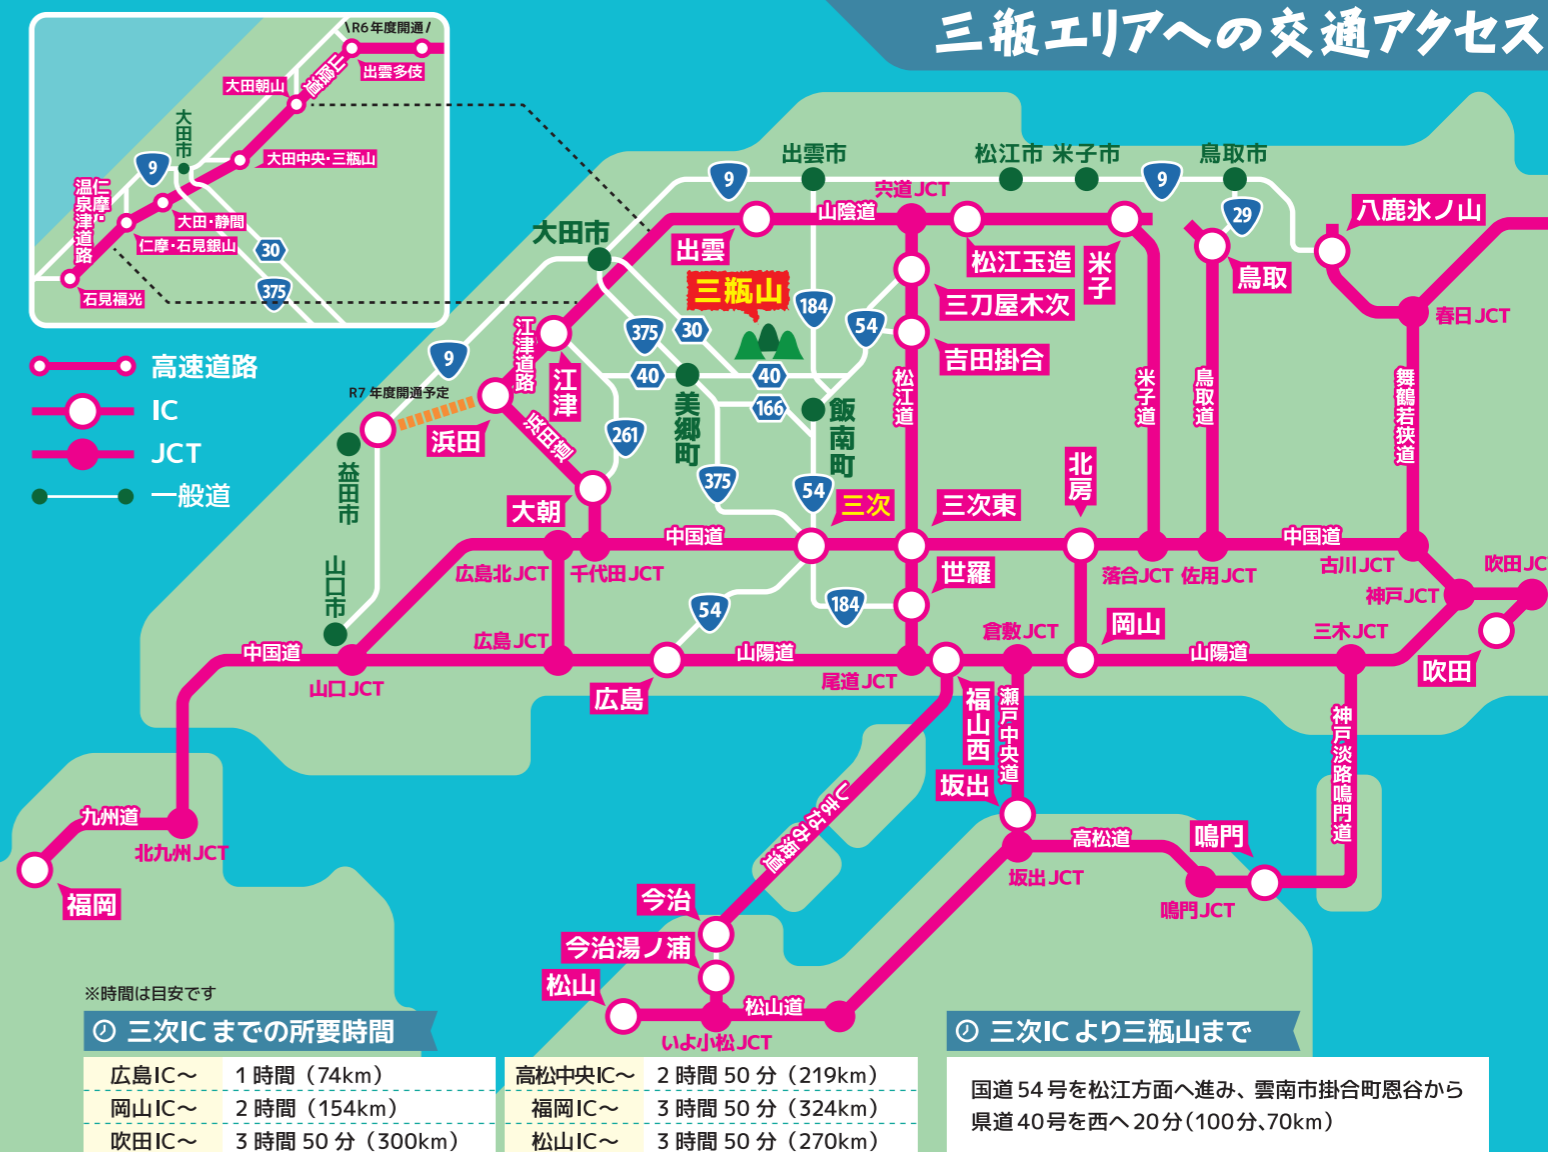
三瓶エリアへの交通アクセス

R6年度開通
出雲多伎
大田朝山
湯里
大田市
9
大田中央・三瓶山
大田・静間
仁摩・石見銀山
30
温泉津道路
仁摩・
石見福光
375

高速道路
IC
JCT
一般道

出雲市
松江市
米子市
鳥取市
9
宍道JCT
山陰道
29
八鹿氷ノ山
大田市
出雲
三瓶山
松江玉造
米子
鳥取
184
三刀屋木次
54
375
30
吉田掛合
春日JCT
9
江津道路
江津
40
美郷町
40
R7 年度開通予定
浜田
浜田道
166
飯南町
松江道
米子道
鳥取道
舞鶴若狭道
益田市
261
375
54
三次
三次東
北房
大朝
中国道
中国道
広島北JCT
千代田JCT
世羅
落合JCT
佐用JCT
古川JCT
吹田JCT
山口市
神戸JCT
54
184
倉敷JCT
岡山
三木JCT
中国道
広島JCT
山陽道
山陽道
山口JCT
尾道JCT
広島
吹田
福山西
瀬戸中央道
神戸淡路鳴門道
九州道
坂出
しまなみ海道
北九州JCT
高松道
鳴門
坂出JCT
福岡
鳴門JCT
今治
今治湯ノ浦
松山
松山道
いよ小松JCT

※時間は目安です
三次ICまでの所要時間

| | | | |
|---|---|---|---|
| 広島IC～ | 1時間（74km） | 高松中央IC～ | 2時間50分（219km） |
| 岡山IC～ | 2時間（154km） | 福岡IC～ | 3時間50分（324km） |
| 吹田IC～ | 3時間50分（300km） | 松山IC～ | 3時間50分（270km） |

三次ICより三瓶山まで
国道54号を松江方面へ進み、雲南市掛合町恩谷から県道40号を西へ20分(100分、70km)